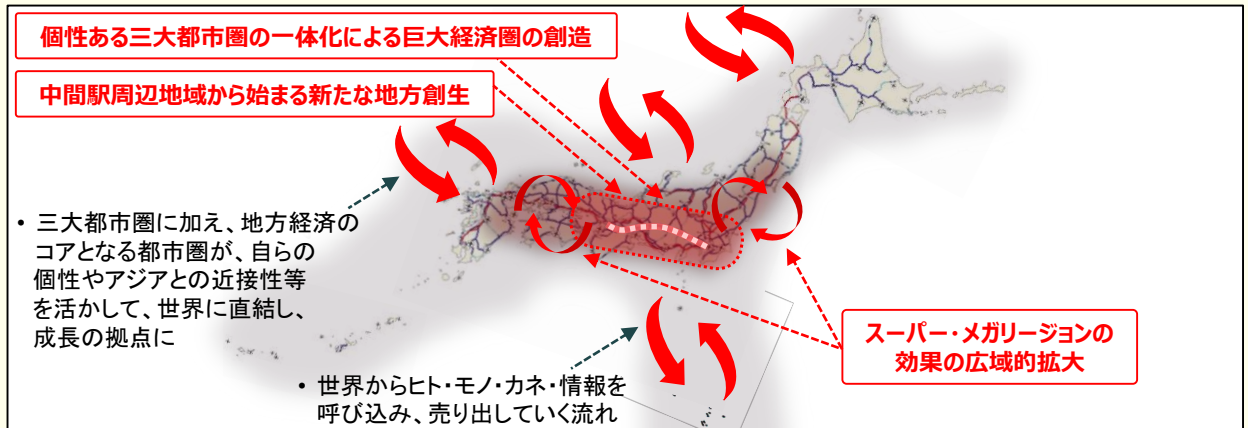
個性ある三大都市圏の一体化による巨大経済圏の創造

中間駅周辺地域から始まる新たな地方創生

• 三大都市圏に加え、地方経済のコアとなる都市圏が、自らの個性やアジアとの近接性等を活かして、世界に直結し、成長の拠点に

スーパー・メガリージョンの効果の広域的拡大

• 世界からヒト・モノ・カネ・情報を呼び込み、売り出していく流れ